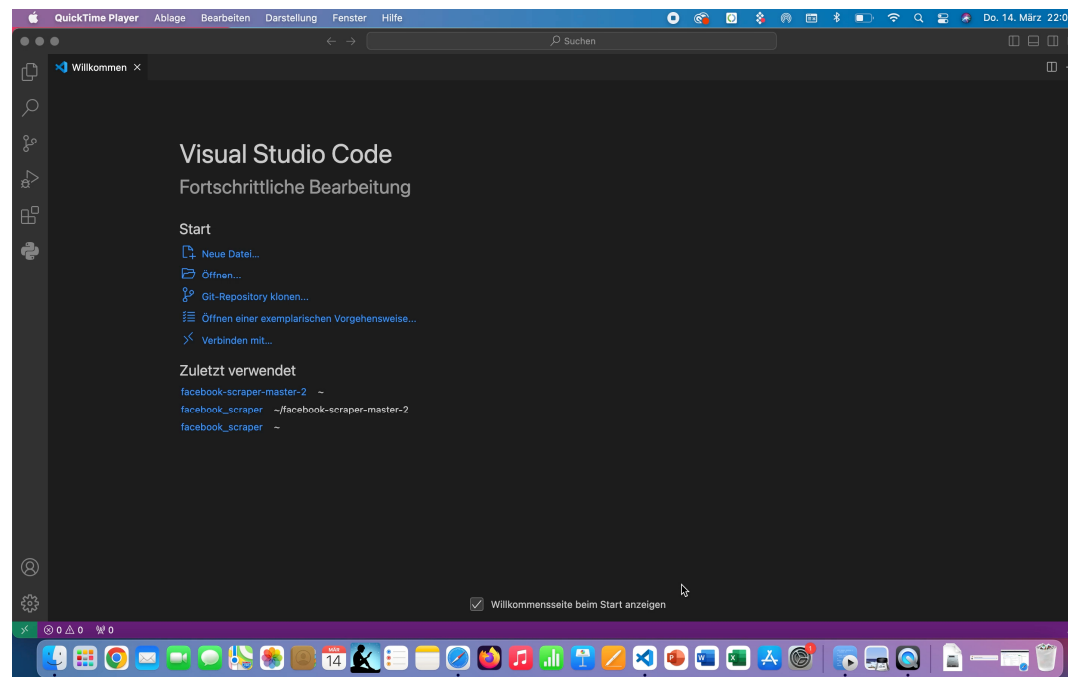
QuickTime Player Ablage Bearbeiten Darstellung Fenster Hilfe

Do. 14. März 22:0

Suchen

Willkommen ×

Visual Studio Code

Fortschrittliche Bearbeitung

Start

Neue Datei...

Öffnen...

Git-Repository klonen...

Öffnen einer exemplarischen Vorgehensweise...

Verbinden mit...

Zuletzt verwendet

facebook-scraper-master-2 ~

facebook_scraper ~/facebook-scraper-master-2

facebook_scraper ~

Willkommensseite beim Start anzeigen

⊗ 0 ⚠ 0 0

MÄR 14